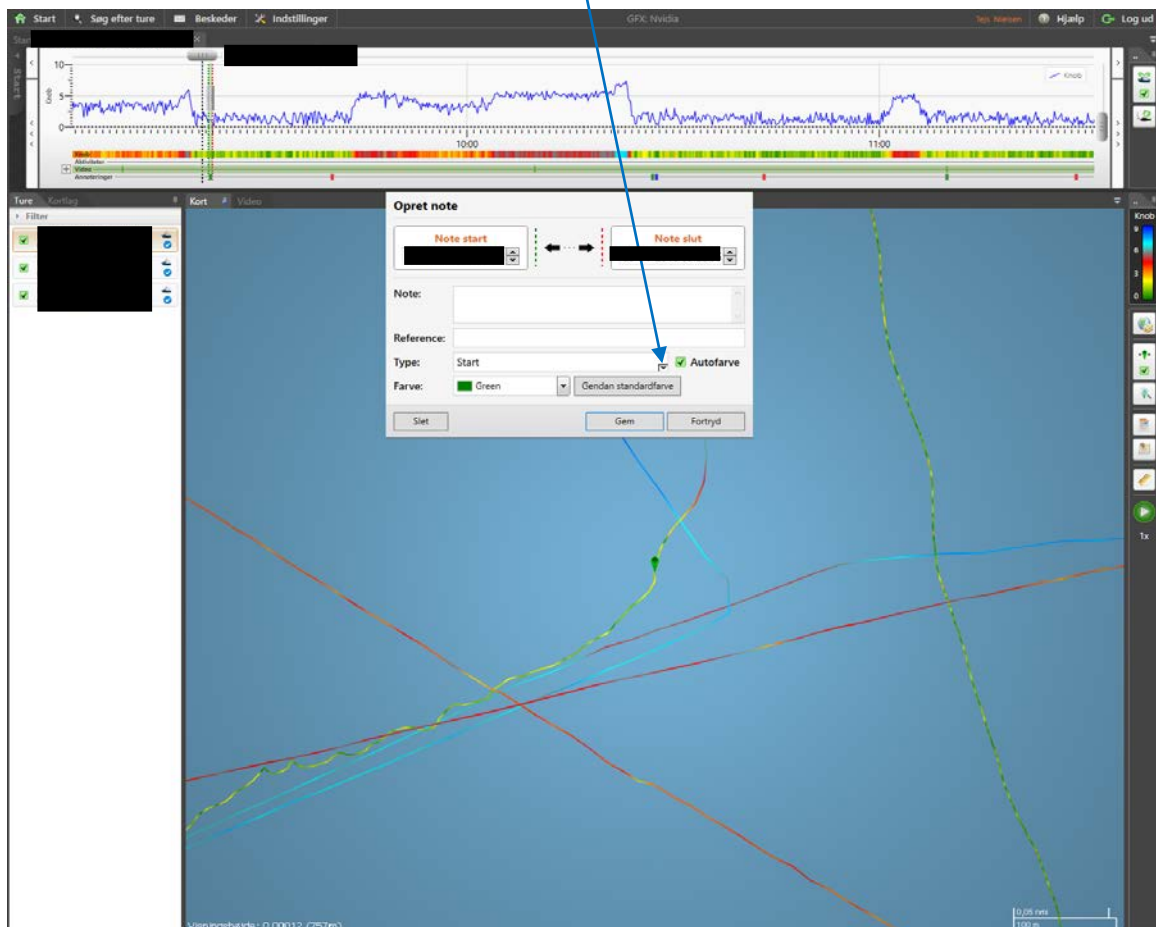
Start
Søg efter ture
Beskeder
Indstillinger
GFX: Nvidia
Tejs Nielsen
Hjælp
Log ud

Start
10
5
0
Knob
Knob
10:00
11:00
Knob
Aktiviteter
Video
Annoteringer

Ture
Kortlag
Filter

Kort
Video

Opret note
Note start
Note slut
Note:
Reference:
Type:
Start
Autofarve
Farve:
Green
Gendan standardfarve
Slet
Gem
Fortryd

Knob
9
6
3
0
1x

Visningsbredde : 0,00012 (757m)
0,05 nm
100 m